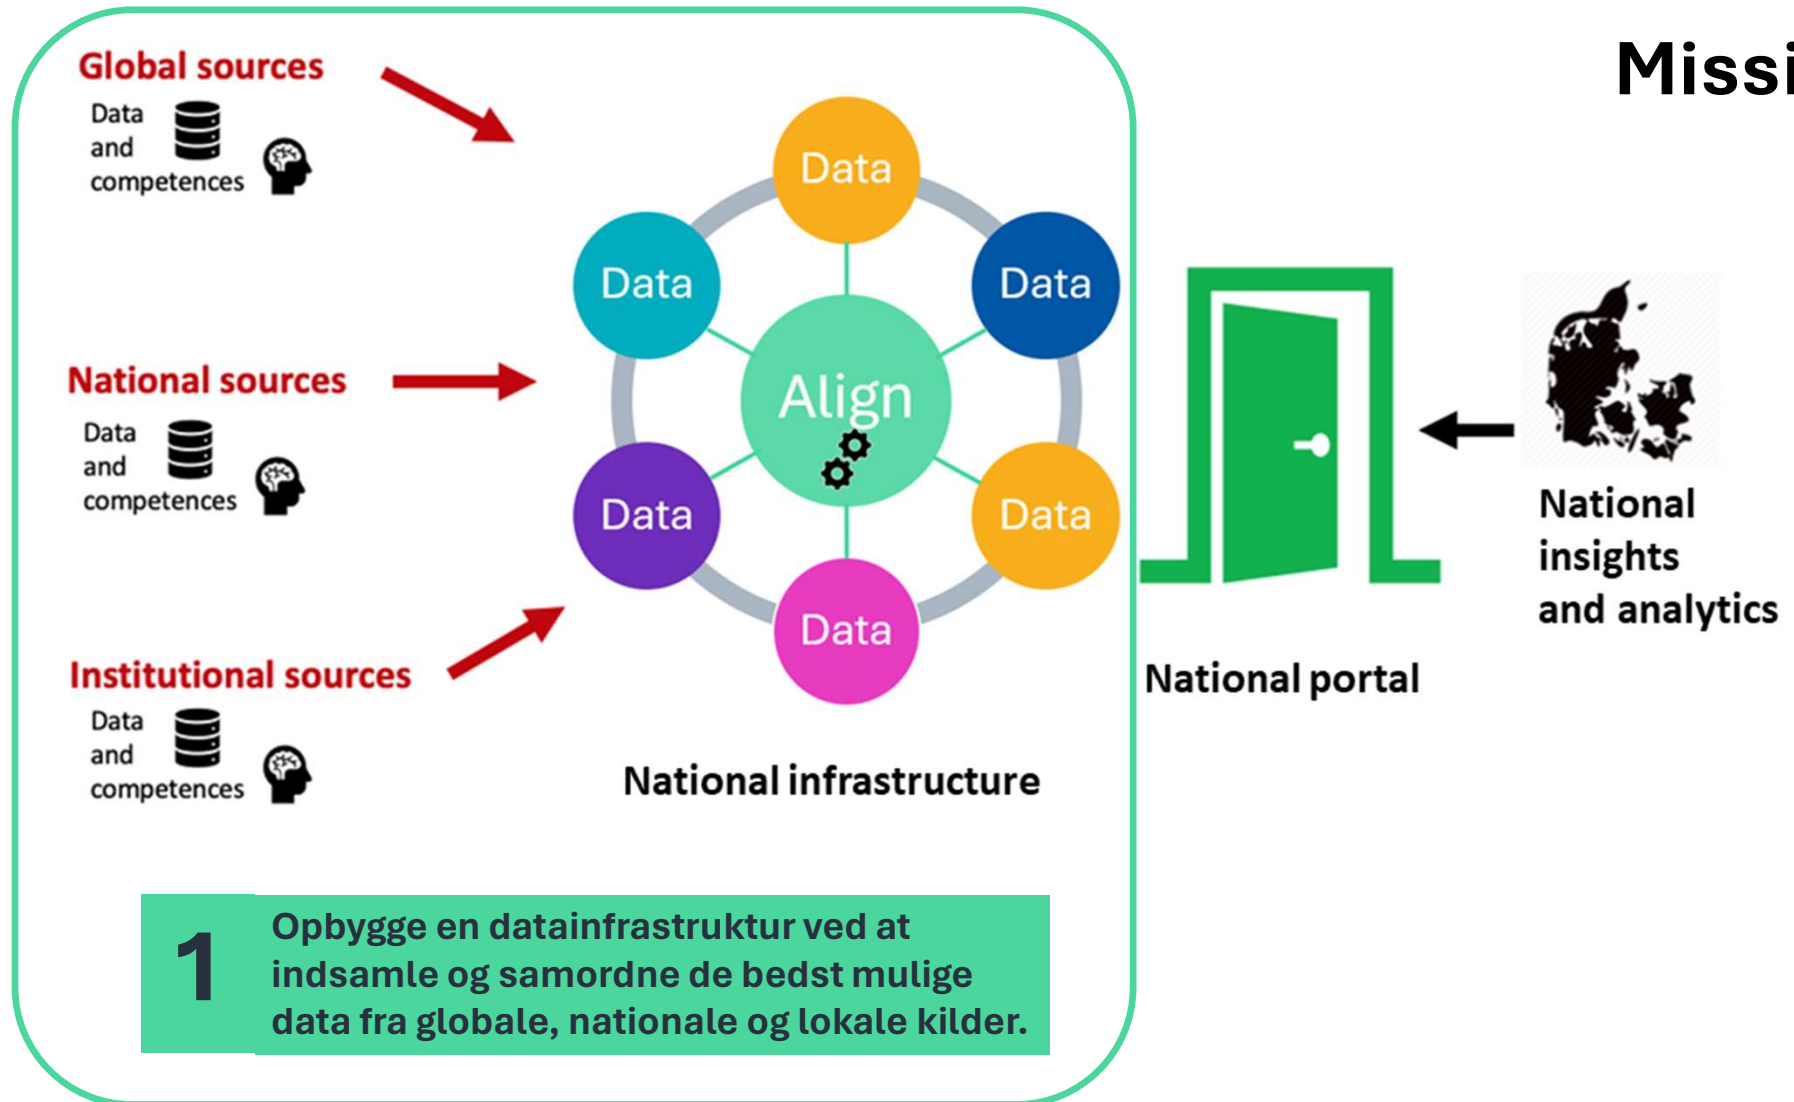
Missi

Global sources
Data and competences

National sources
Data and competences

Institutional sources
Data and competences

Data
Data
Data
Align
Data
Data
Data

National infrastructure

National portal

National insights and analytics

1
Opbygge en datainfrastruktur ved at indsamle og samordne de bedst mulige data fra globale, nationale og lokale kilder.